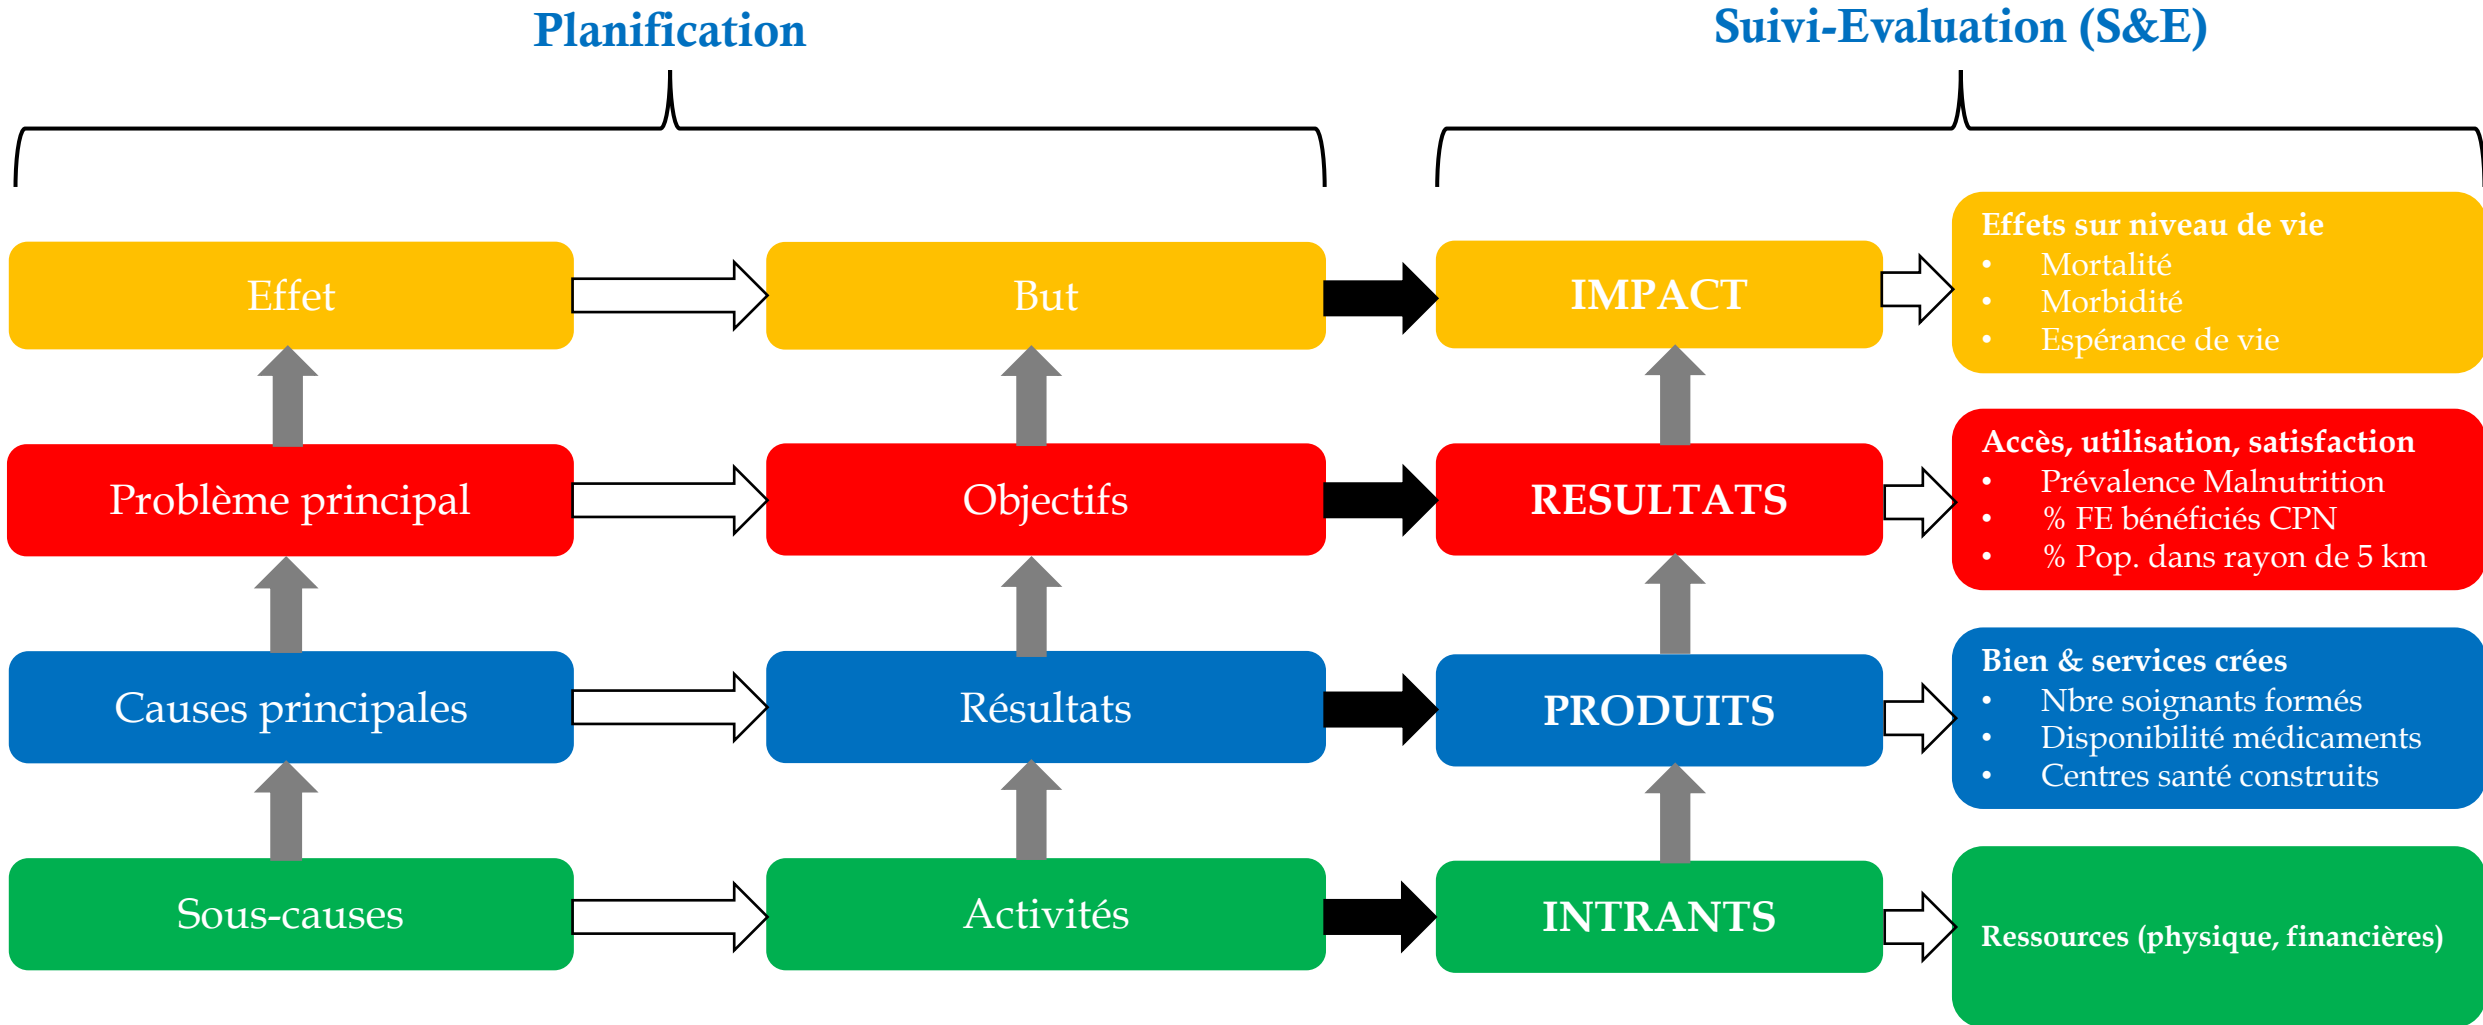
Planification

Suivi-Evaluation (S&E)

Effet

But

IMPACT

Effets sur niveau de vie
- Mortalité
- Morbidité
- Espérance de vie

Problème principal

Objectifs

RESULTATS

Accès, utilisation, satisfaction
- Prévalence Malnutrition
- % FE bénéficiés CPN
- % Pop. dans rayon de 5 km

Causes principales

Résultats

PRODUITS

Bien & services crées
- Nbre soignants formés
- Disponibilité médicaments
- Centres santé construits

Sous-causes

Activités

INTRANTS

Ressources (physique, financières)